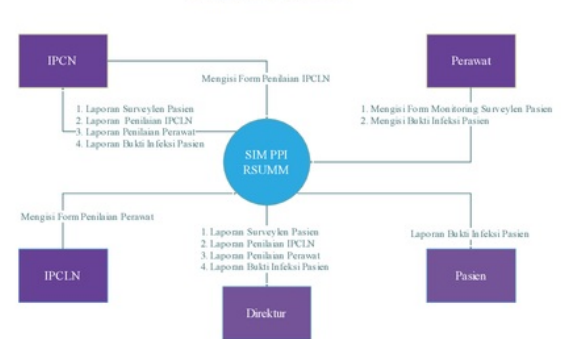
IPCN

Perawat

Mengisi Form Penilaian IPCLN

1. Laporan Surveylen Pasien
2. Laporan Penilaian IPCLN
3. Laporan Penilaian Perawat
4. Laporan Bukti Infeksi Pasien

1. Mengisi Form Monitoring Surveylen Pasien
2. Mengisi Bukti Infeksi Pasien

SIM PPI RSUMM

Mengisi Form Penilaian Perawat

1. Laporan Surveylen Pasien
2. Laporan Penilaian IPCLN
3. Laporan Penilaian Perawat
4. Laporan Bukti Infeksi Pasien

Laporan Bukti Infeksi Pasien

IPCLN

Pasien

Direktur